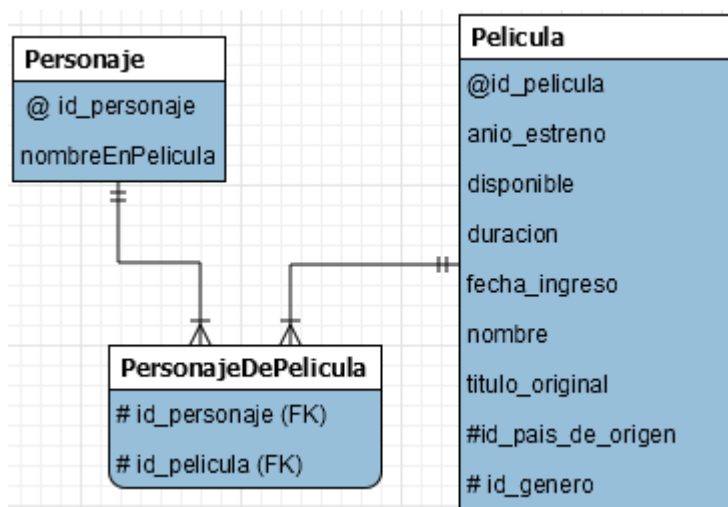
Personaje

@ id_personaje

nombreEnPelicula

Pelicula

@id_pelicula

anio_estreno

disponible

duracion

fecha_ingreso

nombre

titulo_original

#id_pais_de_origen

# id_genero

PersonajeDePelicula

# id_personaje (FK)

# id_pelicula (FK)